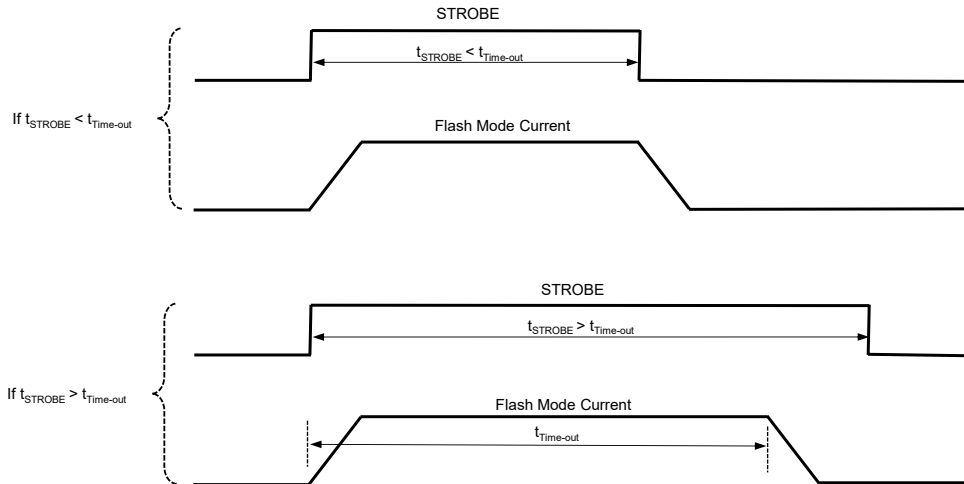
STROBE

$t_{STROBE} < t_{Time\text{-}out}$

If $t_{STROBE} < t_{Time\text{-}out}$

Flash Mode Current

STROBE

$t_{STROBE} > t_{Time\text{-}out}$

If $t_{STROBE} > t_{Time\text{-}out}$

Flash Mode Current

$t_{Time\text{-}out}$